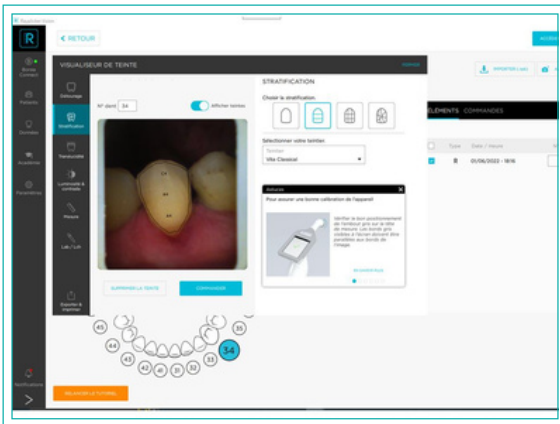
RETOUR

VISUALISEUR DE TEINTE

Détourage

Stratification

Translucidité

Luminosité & contraste

Masque

Lab / LCh

Exporter & imprimer

N° dent 34

Afficher teintes

SUPPRIMER LA TEINTE

COMMANDER

STRATIFICATION

Choisir la stratification

Sélectionner votre teintier

Vita Classical

Pour assurer une bonne calibration de l'appareil

IMPORTER

ÉLÉMENTS COMMANDES

Type Date / heure

01/06/2022 - 18:16

45 44 43 42 41 31 32 33 34 35 36

RELANCER LE TUTORIEL

Notifications